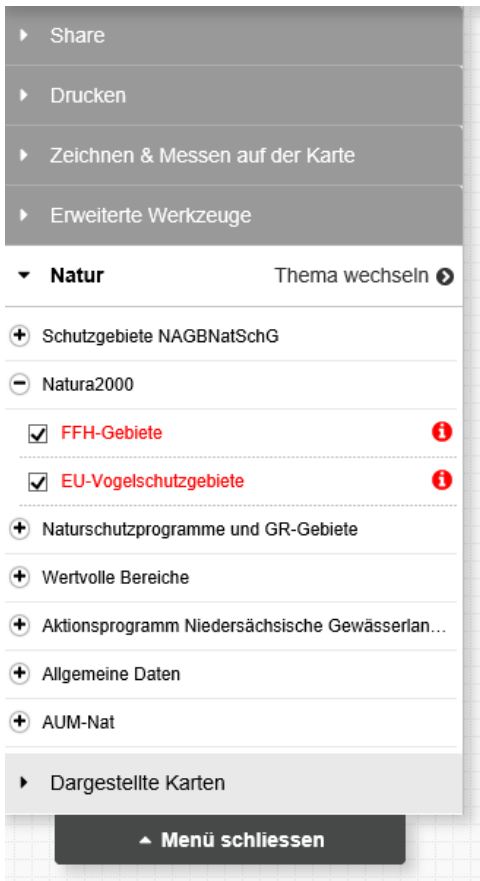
Share

Drucken

Zeichnen & Messen auf der Karte

Erweiterte Werkzeuge

Natur

Thema wechseln

Schutzgebiete NAGBNatSchG

Natura2000

FFH-Gebiete

EU-Vogelschutzgebiete

Naturschutzprogramme und GR-Gebiete

Wertvolle Bereiche

Aktionsprogramm Niedersächsische Gewässerlan...

Allgemeine Daten

AUM-Nat

Dargestellte Karten

Menü schliessen